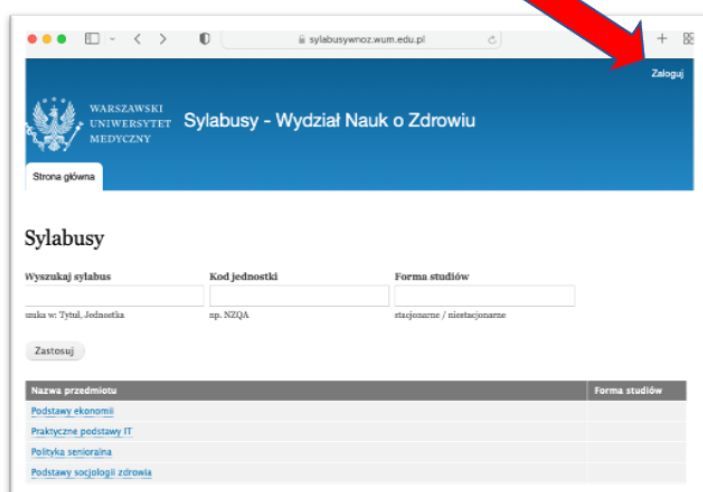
sylabusywnoz.wum.edu.pl

Zaloguj

WARSZAWSKI UNIWERSYTET MEDYCZNY

Sylabusy - Wydział Nauk o Zdrowiu

Strona główna

Sylabusy

Wyszukaj sylabus

szuka w: Tytuł, Jednostka

Kod jednostki

np. NZQA

Forma studiów

stacjonarne / niestacjonarne

Zastosuj

| Nazwa przedmiotu | Forma studiów |
|---|---|
| Podstawy ekonomii | |
| Praktyczne podstawy IT | |
| Polityka senioralna | |
| Podstawy socjologii zdrowia | |